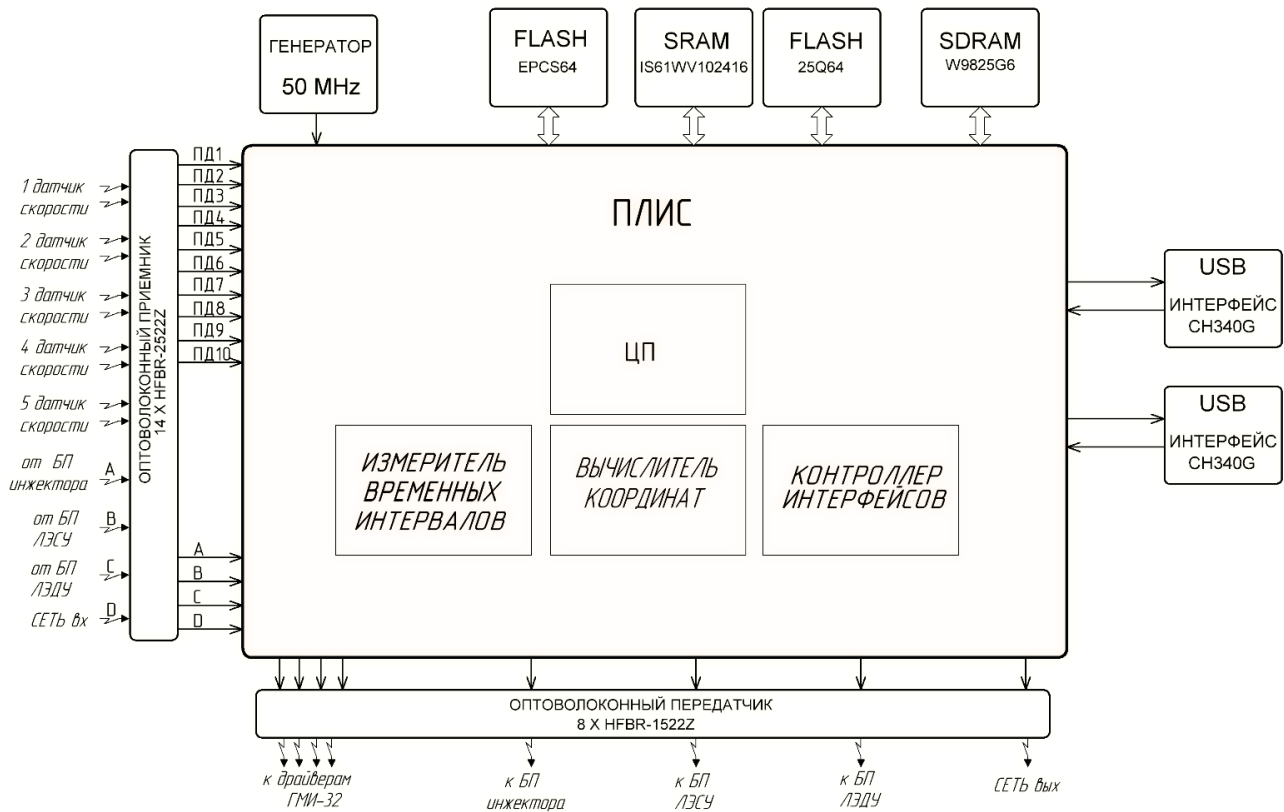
ГЕНЕРАТОР
50 MHz

FLASH
EPCS64

SRAM
IS61WV102416

FLASH
25Q64

SDRAM
W9825G6

1 датчик скорости
2 датчик скорости
3 датчик скорости
4 датчик скорости
5 датчик скорости
от БП инжектора A
от БП ЛЭСУ B
от БП ЛЭДУ C
СЕТЬ вх D

ОПТОВОЛОКОННЫЙ ПРИЕМНИК
14 X HFBR-2522Z

ПД1
ПД2
ПД3
ПД4
ПД5
ПД6
ПД7
ПД8
ПД9
ПД10

A
B
C
D

ПЛИС

ЦП

ИЗМЕРИТЕЛЬ ВРЕМЕННЫХ ИНТЕРВАЛОВ

ВЫЧИСЛИТЕЛЬ КООРДИНАТ

КОНТРОЛЛЕР ИНТЕРФЕЙСОВ

USB
ИНТЕРФЕЙС
CH340G

USB
ИНТЕРФЕЙС
CH340G

ОПТОВОЛОКОННЫЙ ПЕРЕДАТЧИК
8 X HFBR-1522Z

к драйверам ГМИ-32
к БП инжектора
к БП ЛЭСУ
к БП ЛЭДУ
СЕТЬ вых